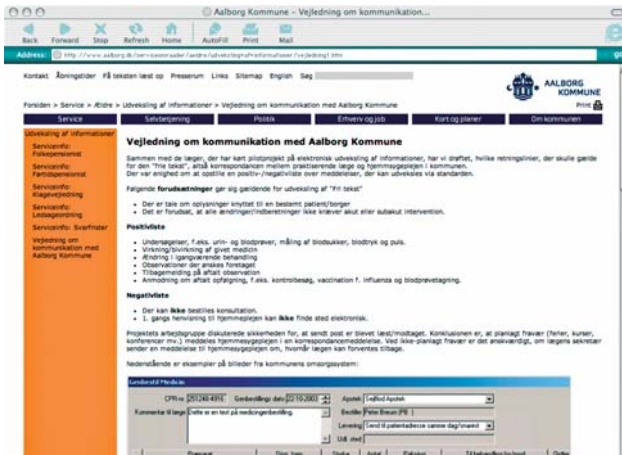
Aalborg Kommune - Vejledning om kommunikation...

Back Forward Stop Refresh Home AutoFill Print Mail

Address: http://www.aalborg.dk/serviceomraader/aeldre/udveksling/informationer/vejledning1.htm

Kontakt Åbningstider Få teksten læst op Presserum Links Sitemap English Søg

AALBORG KOMMUNE

Forsiden > Service > Ældre > Udveksling af informationer > Vejledning om kommunikation med Aalborg Kommune

Print

Service Selvbetjening Politik Erhverv og job Kort og planer Om kommunen

Udveksling af informationer
Serviceinfo: Folkepensionist
Serviceinfo: Førtidspensionist
Serviceinfo: Klagevejledning
Serviceinfo: Ledsageordning
Serviceinfo: Svarfrister
Vejledning om kommunikation med Aalborg Kommune

Vejledning om kommunikation med Aalborg Kommune

Sammen med de læger, der har kørt pilotprojekt på elektronisk udveksling af informationer, har vi drøftet, hvilke retningslinier, der skulle gælde for den "frie tekst", altså korrespondancen mellem praktiserende læge og hjemmeplejen i kommunen.
Der var enighed om at opstille en positiv-/negativliste over meddelelser, der kan udveksles via standarden.

Følgende forudsætninger gør sig gældende for udveksling af "Fri tekst"

Der er tale om oplysninger knyttet til en bestemt patient/borger
Det er forudsat, at alle ændringer/indberetninger ikke kræver akut eller subakut intervention.

Positivliste

Undersøgelser, f.eks. urin- og blodprøver, måling af blodsukker, blodtryk og puls.
Virkning/bivirkning af givet medicin
Ændring i igangværende behandling
Observationer der ønskes foretaget
Tilbagemelding på aftalt observation
Anmodning om aftalt opfølgning, f.eks. kontrolbesøg, vaccination f. influenza og blodprøvetagning.

Negativliste

Der kan ikke bestilles konsultation.
1. gangs henvisning til hjemmeplejen kan ikke finde sted elektronisk.

Projektets arbejdsgruppe diskuterede sikkerheden for, at sendt post er blevet læst/modtaget. Konklusionen er, at planlagt fravær (ferier, kurser, konferencer mv.) meddeles hjemmesygeplejen i en korrespondancemeddelelse. Ved ikke-planlagt fravær er det ønskværdigt, at lægens sekretær sender en meddelelse til hjemmesygeplejen om, hvornår lægen kan forventes tilbage.

Nedenstående er eksempler på billeder fra kommunens omsorgssystem:

Genbestil Medicin
CPR-nr. 251248-4916 Genbestillings dato 22-10-2003 Apotek Sejlbod Apotek
Kommentar til læge Dette er en test på medicingenbestilling. Bestiller Peter Breum (PB)
Levering Send til patientadresse samme dag/snarest
Udl. sted
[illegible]